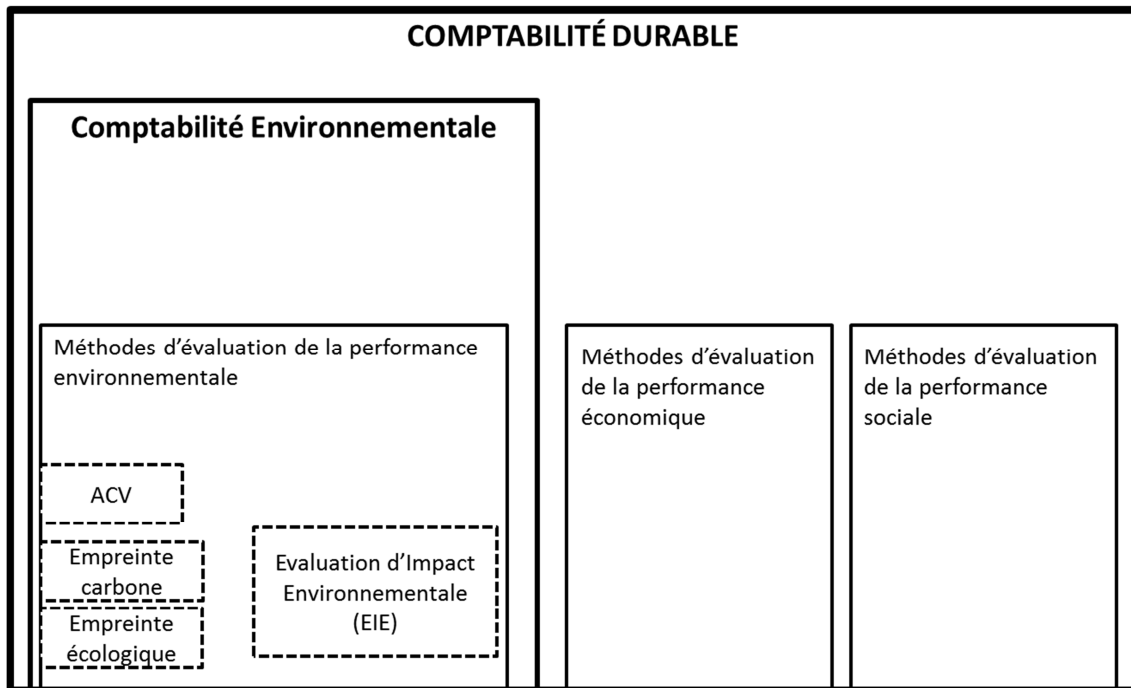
COMPTABILITÉ DURABLE

Comptabilité Environnementale

Méthodes d'évaluation de la performance environnementale

ACV

Empreinte carbone

Empreinte écologique

Evaluation d'Impact Environnementale (EIE)

Méthodes d'évaluation de la performance économique

Méthodes d'évaluation de la performance sociale